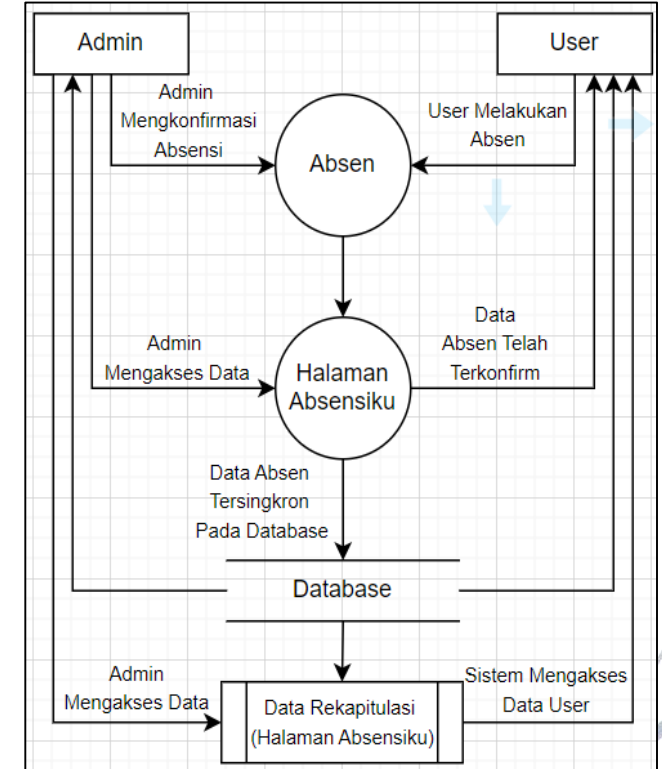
Admin

User

Admin Mengkonfirmasi Absensi

User Melakukan Absen

Absen

Admin Mengakses Data

Halaman Absensiku

Data Absen Telah Terkonfirm

Data Absen Tersingkron Pada Database

Database

Admin Mengakses Data

Data Rekapitulasi (Halaman Absensiku)

Sistem Mengakses Data User